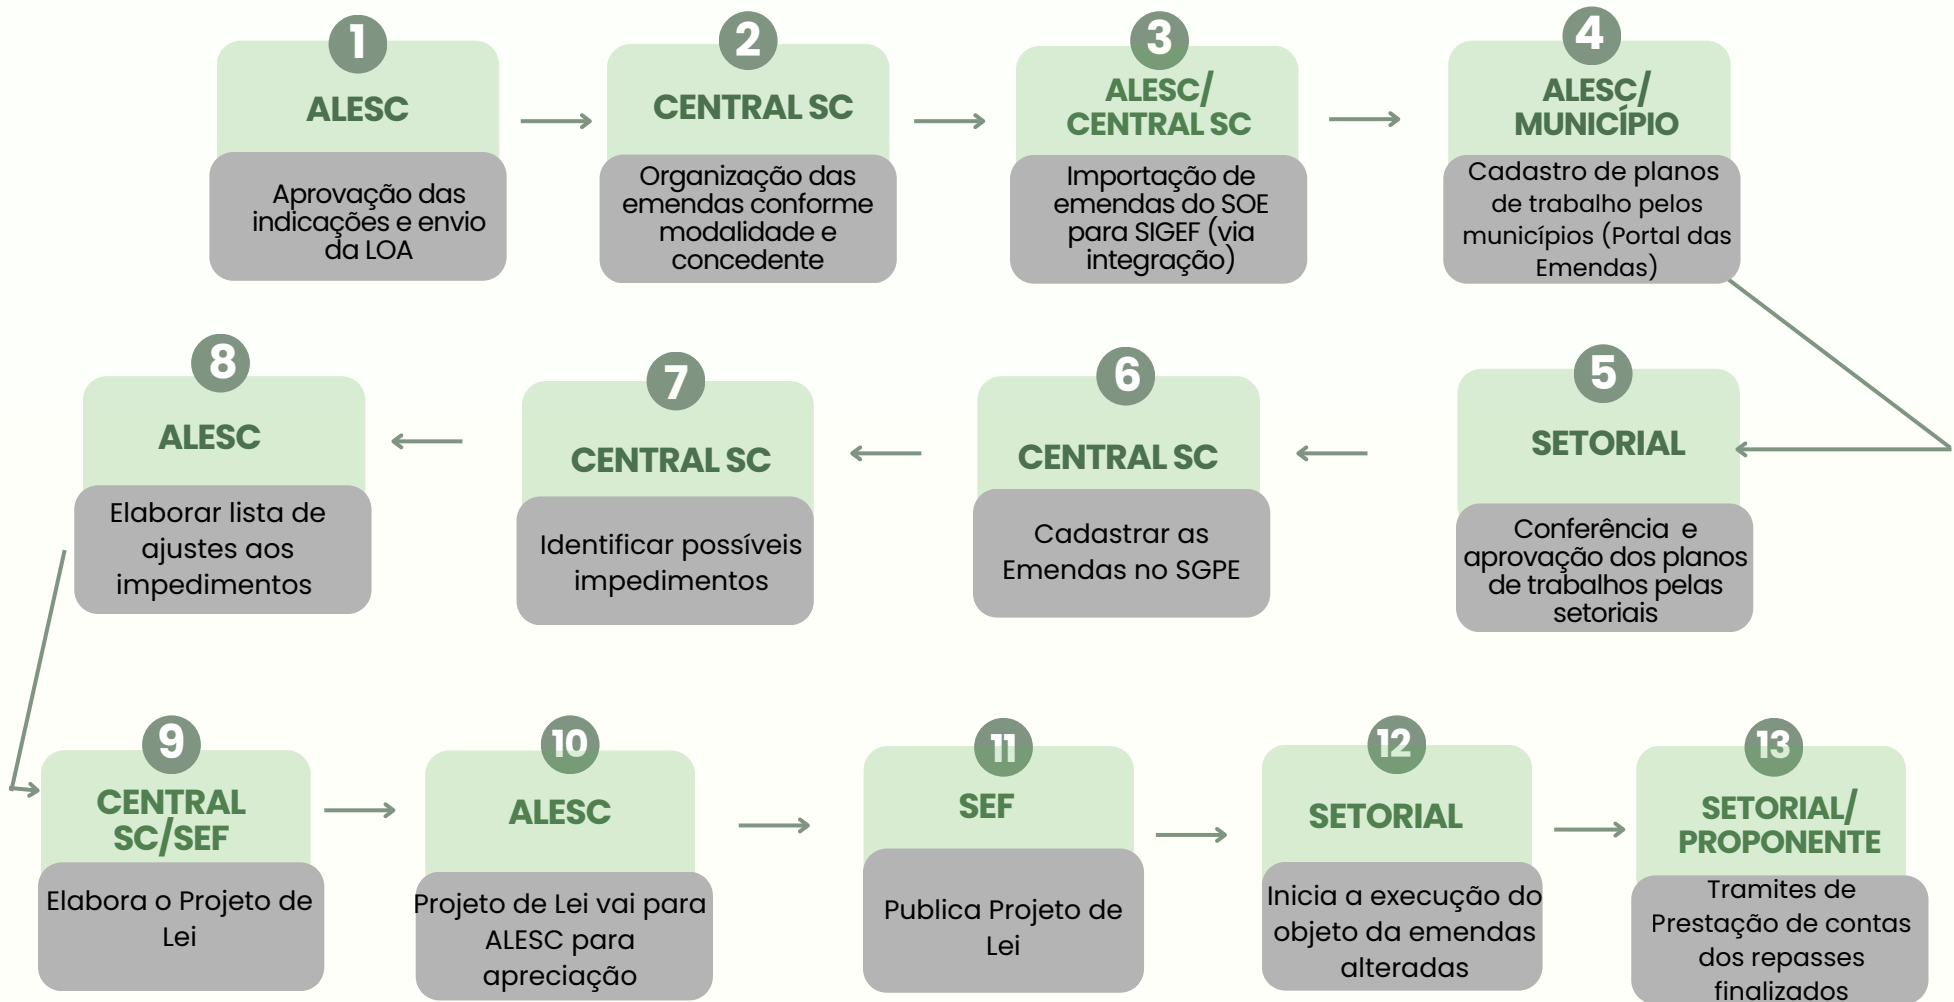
1
ALESC
Aprovação das indicações e envio da LOA

2
CENTRAL SC
Organização das emendas conforme modalidade e concedente

3
ALESC/ CENTRAL SC
Importação de emendas do SOE para SIGEF (via integração)

4
ALESC/ MUNICÍPIO
Cadastro de planos de trabalho pelos municípios (Portal das Emendas)

5
SETORIAL
Conferência e aprovação dos planos de trabalhos pelas setoriais

6
CENTRAL SC
Cadastrar as Emendas no SGPE

7
CENTRAL SC
Identificar possíveis impedimentos

8
ALESC
Elaborar lista de ajustes aos impedimentos

9
CENTRAL SC/SEF
Elabora o Projeto de Lei

10
ALESC
Projeto de Lei vai para ALESC para apreciação

11
SEF
Publica Projeto de Lei

12
SETORIAL
Inicia a execução do objeto da emendas alteradas

13
SETORIAL/ PROPONENTE
Tramites de Prestação de contas dos repasses finalizados